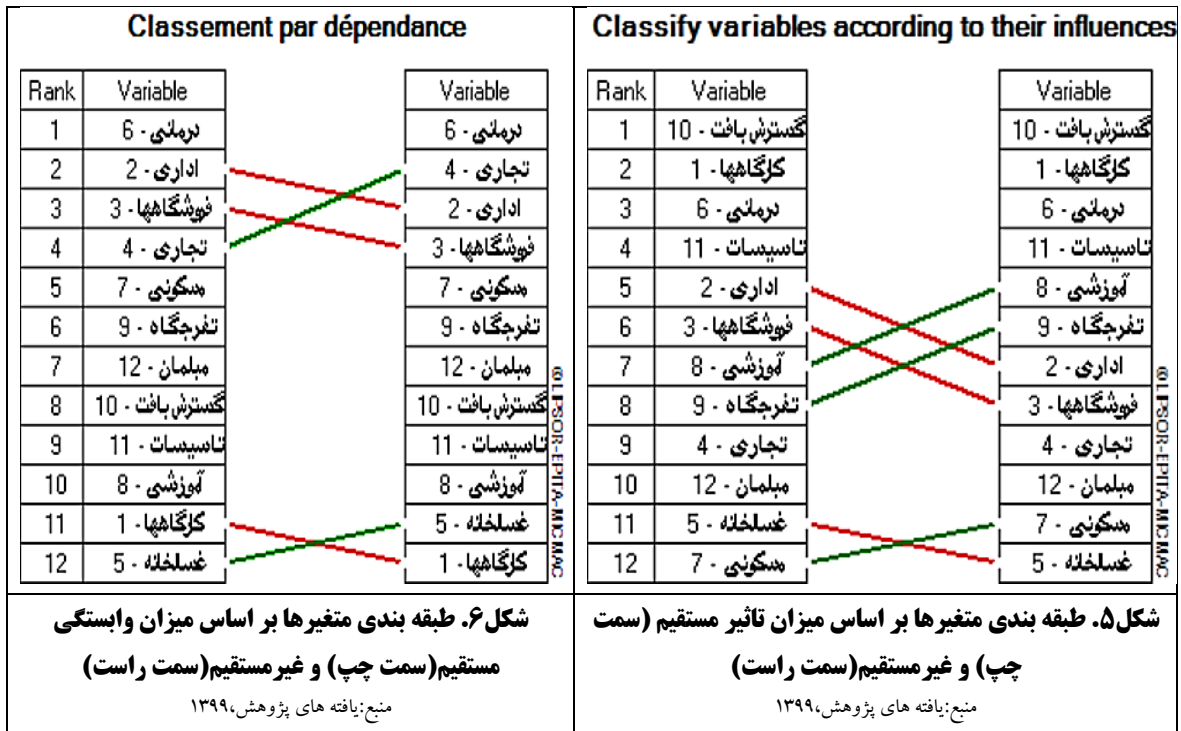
Classement par dépendance

| Rank | Variable |
|---|---|
| 1 | درمانی - 6 |
| 2 | اداری - 2 |
| 3 | فروشگاهها - 3 |
| 4 | تجاری - 4 |
| 5 | مسکونی - 7 |
| 6 | تفرجگاه - 9 |
| 7 | مبلمان - 12 |
| 8 | گسترش بافت - 10 |
| 9 | تاسیسات - 11 |
| 10 | آموزشی - 8 |
| 11 | کارگاهها - 1 |
| 12 | غسلخانه - 5 |

| Variable |
|---|
| درمانی - 6 |
| تجاری - 4 |
| اداری - 2 |
| فروشگاهها - 3 |
| مسکونی - 7 |
| تفرجگاه - 9 |
| مبلمان - 12 |
| گسترش بافت - 10 |
| تاسیسات - 11 |
| آموزشی - 8 |
| غسلخانه - 5 |
| کارگاهها - 1 |

©LIPSOR-EPITA-MICMAC

شکل۶. طبقه بندی متغیرها بر اساس میزان وابستگی مستقیم(سمت چپ) و غیرمستقیم(سمت راست)

منبع:یافته های پژوهش،۱۳۹۹

Classify variables according to their influences

| Rank | Variable |
|---|---|
| 1 | گسترش بافت - 10 |
| 2 | کارگاهها - 1 |
| 3 | درمانی - 6 |
| 4 | تاسیسات - 11 |
| 5 | اداری - 2 |
| 6 | فروشگاهها - 3 |
| 7 | آموزشی - 8 |
| 8 | تفرجگاه - 9 |
| 9 | تجاری - 4 |
| 10 | مبلمان - 12 |
| 11 | غسلخانه - 5 |
| 12 | مسکونی - 7 |

| Variable |
|---|
| گسترش بافت - 10 |
| کارگاهها - 1 |
| درمانی - 6 |
| تاسیسات - 11 |
| آموزشی - 8 |
| تفرجگاه - 9 |
| اداری - 2 |
| فروشگاهها - 3 |
| تجاری - 4 |
| مبلمان - 12 |
| مسکونی - 7 |
| غسلخانه - 5 |

©LIPSOR-EPITA-MICMAC

شکل۵. طبقه بندی متغیرها بر اساس میزان تاثیر مستقیم (سمت چپ) و غیرمستقیم(سمت راست)

منبع:یافته های پژوهش،۱۳۹۹